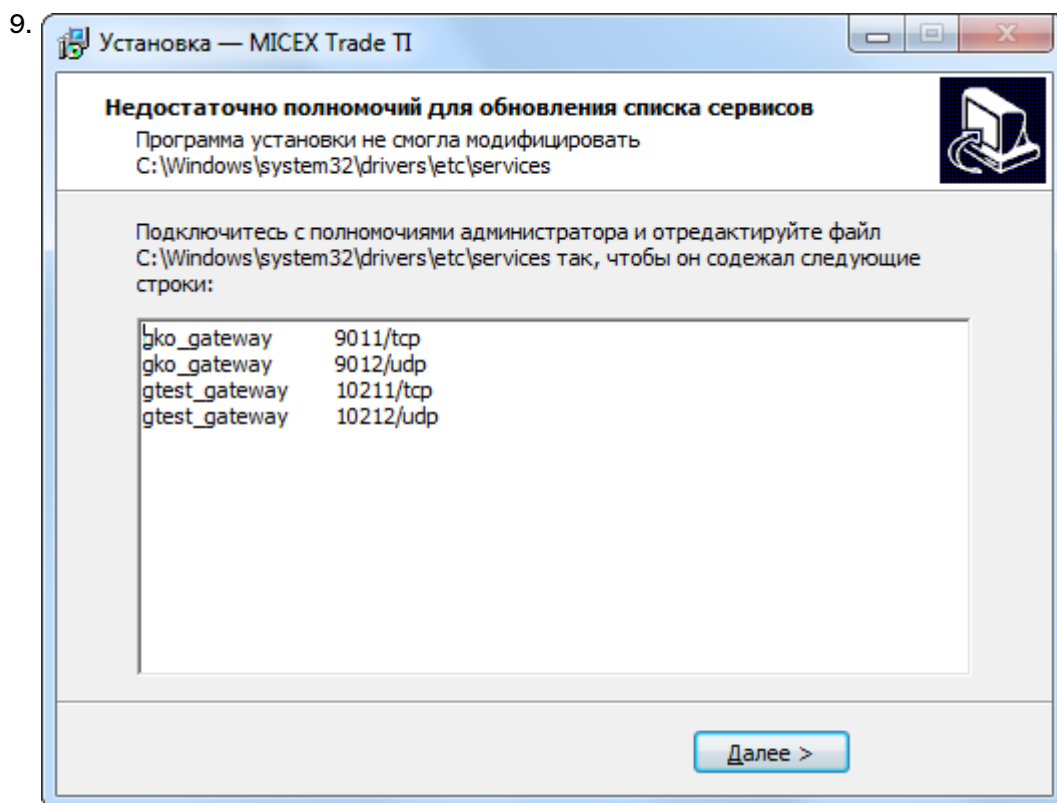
9.

Установка — MICEX Trade TI

Недостаточно полномочий для обновления списка сервисов

Программа установки не смогла модифицировать C:\Windows\system32\drivers\etc\services

Подключитесь с полномочиями администратора и отредактируйте файл C:\Windows\system32\drivers\etc\services так, чтобы он содежал следующие строки:

gko_gateway 9011/tcp
gko_gateway 9012/udp
gtest_gateway 10211/tcp
gtest_gateway 10212/udp

Далее >